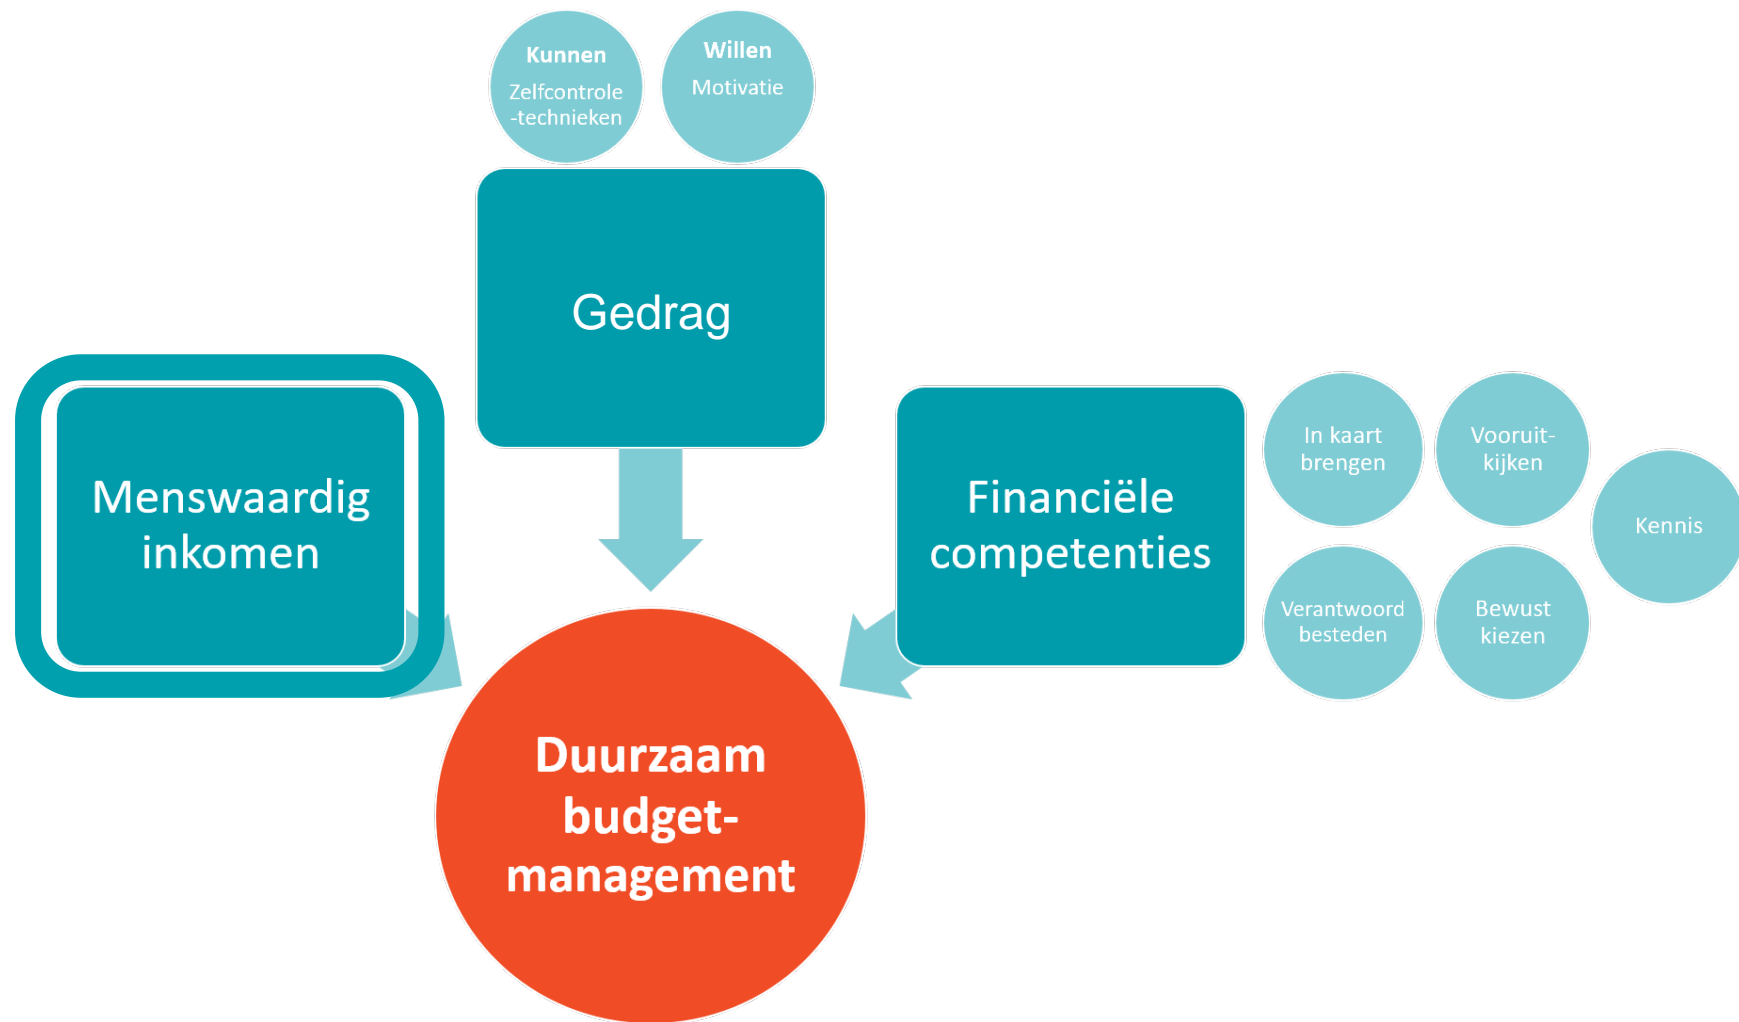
Kunnen
Zelfcontrole-technieken

Willen
Motivatie

Gedrag

Menswaardig inkomen

Financiële competenties

In kaart brengen

Vooruit-kijken

Kennis

Verantwoord besteden

Bewust kiezen

Duurzaam budget-management